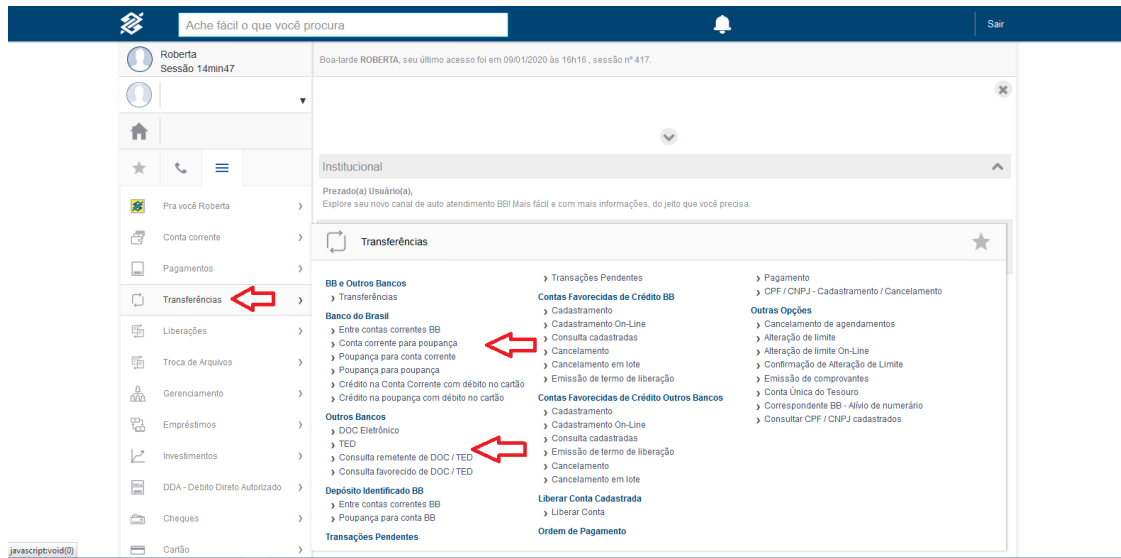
Ache fácil o que você procura

Sair

Roberta
Sessão 14min47

Boa-tarde ROBERTA, seu último acesso foi em 09/01/2020 às 16h16 , sessão nº 417.

Institucional

Prezado(a) Usuário(a),
Explore seu novo canal de auto atendimento BB! Mais fácil e com mais informações, do jeito que você precisa.

Pra você Roberta
Conta corrente
Pagamentos
Transferências
Liberações
Troca de Arquivos
Gerenciamento
Empréstimos
Investimentos
DDA - Debito Direto Autorizado
Cheques
Cartão

Transferências

BB e Outros Bancos
Transferências
Banco do Brasil
Entre contas correntes BB
Conta corrente para poupança
Poupança para conta corrente
Poupança para poupança
Crédito na Conta Corrente com débito no cartão
Crédito na poupança com débito no cartão
Outros Bancos
DOC Eletrônico
TED
Consulta remetente de DOC / TED
Consulta favorecido de DOC / TED
Depósito Identificado BB
Entre contas correntes BB
Poupança para conta BB
Transações Pendentes

Transações Pendentes
Contas Favorecidas de Crédito BB
Cadastramento
Cadastramento On-Line
Consulta cadastradas
Cancelamento
Cancelamento em lote
Emissão de termo de liberação
Contas Favorecidas de Crédito Outros Bancos
Cadastramento
Cadastramento On-Line
Consulta cadastradas
Emissão de termo de liberação
Cancelamento
Cancelamento em lote
Liberar Conta Cadastrada
Liberar Conta
Ordem de Pagamento

Pagamento
CPF / CNPJ - Cadastramento / Cancelamento
Outras Opções
Cancelamento de agendamentos
Alteração de limite
Alteração de limite On-Line
Confirmação de Alteração de Limite
Emissão de comprovantes
Conta Única do Tesouro
Correspondente BB - Alívio de numerário
Consultar CPF / CNPJ cadastrados

javascript:void(0)